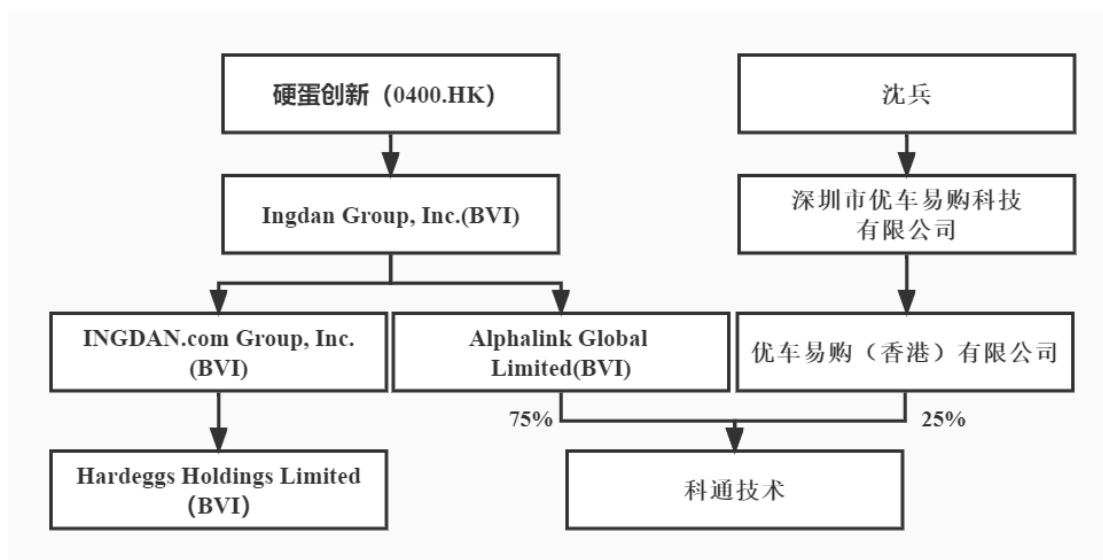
硬蛋创新（0400.HK）

沈兵

Ingdan Group, Inc.(BVI)

深圳市优车易购科技有限公司

INGDAN.com Group, Inc. (BVI)

Alphalink Global Limited(BVI)

优车易购（香港）有限公司

75%

25%

Hardeggs Holdings Limited (BVI)

科通技术